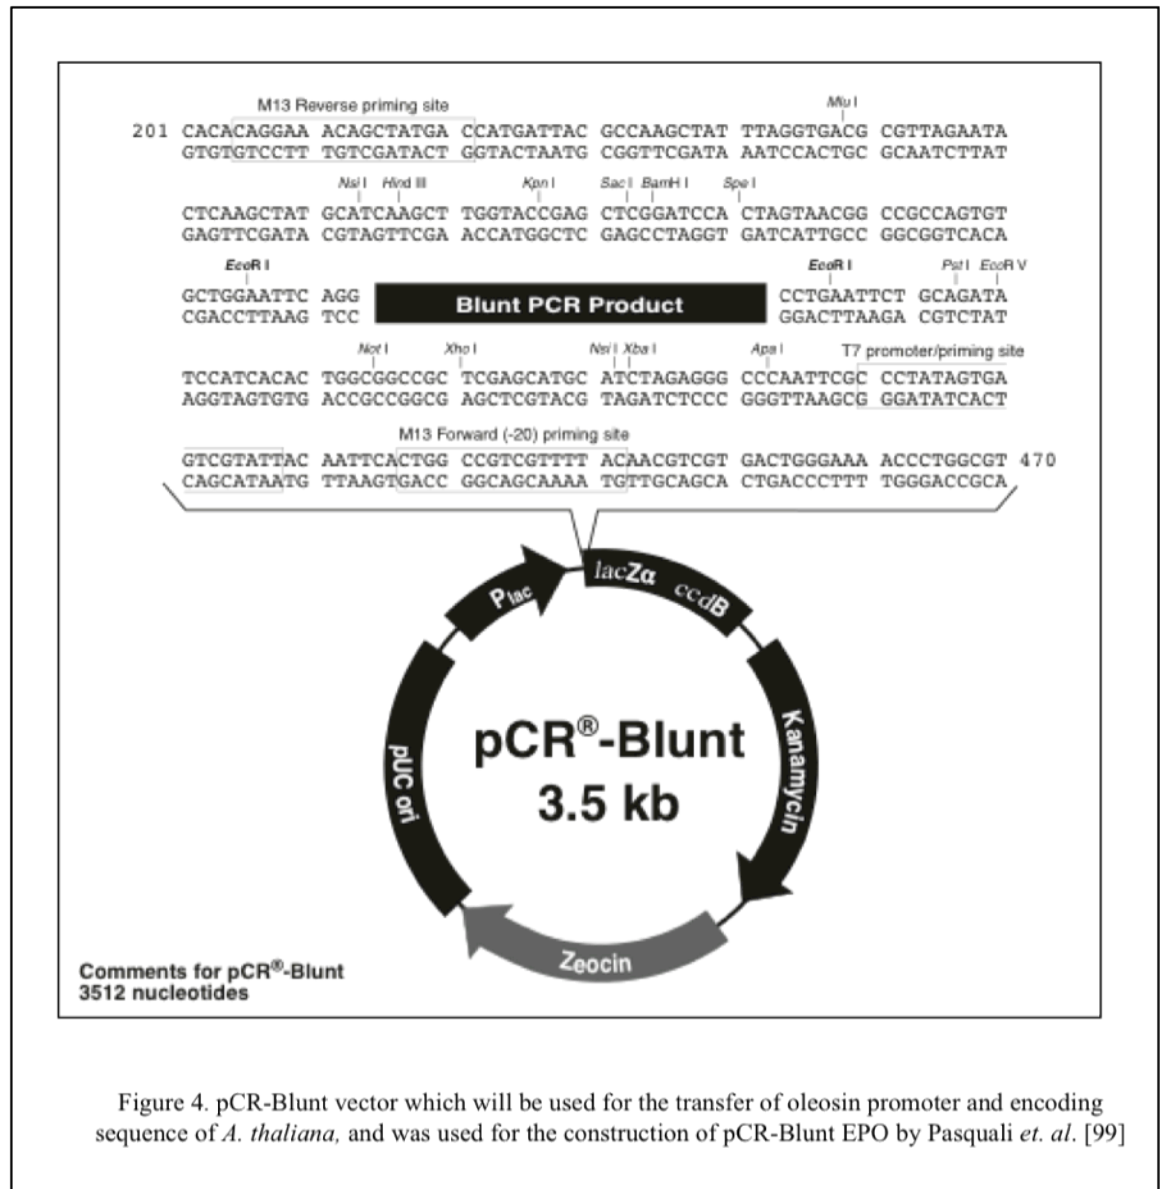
M13 Reverse priming site

*Mlu* I

201 CACACAGGAA ACAGCTATGA CCATGATTAC GCCAAGCTAT TTAGGTGACG CGTTAGAATA
GTGTGTCCTT TGTCGATACT GGTACTAATG CGGTTCGATA AATCCACTGC GCAATCTTAT

*Nsi* I *Hind* III *Kpn* I *Sac* I *BamH* I *Spe* I

CTCAAGCTAT GCATCAAGCT TGGTACCGAG CTCGGATCCA CTAGTAACGG CCGCCAGTGT
GAGTTCGATA CGTAGTTCGA ACCATGGCTC GAGCCTAGGT GATCATTGCC GGCGGTCACA

*Eco*R I *Eco*R I *Pst* I *Eco*R V

GCTGGAATTC AGG Blunt PCR Product CCTGAATTCT GCAGATA
CGACCTTAAG TCC GGACTTAAGA CGTCTAT

*Not* I *Xho* I *Nsi* I *Xba* I *Apa* I T7 promoter/priming site

TCCATCACAC TGGCGGCCGC TCGAGCATGC ATCTAGAGGG CCCAATTCGC CCTATAGTGA
AGGTAGTGTG ACCGCCGGCG AGCTCGTACG TAGATCTCCC GGGTTAAGCG GGATATCACT

M13 Forward (-20) priming site

GTCGTATTAC AATTCACTGG CCGTCGTTTT ACAACGTCGT GACTGGGAAA ACCCTGGCGT 470
CAGCATAATG TTAAGTGACC GGCAGCAAAA TGTTGCAGCA CTGACCCTTT TGGGACCGCA

P$_{lac}$

lacZα ccdB

Kanamycin

Zeocin

pUC ori

pCR®-Blunt
3.5 kb

Comments for pCR®-Blunt
3512 nucleotides

Figure 4. pCR-Blunt vector which will be used for the transfer of oleosin promoter and encoding sequence of *A. thaliana,* and was used for the construction of pCR-Blunt EPO by Pasquali *et. al*. [99]